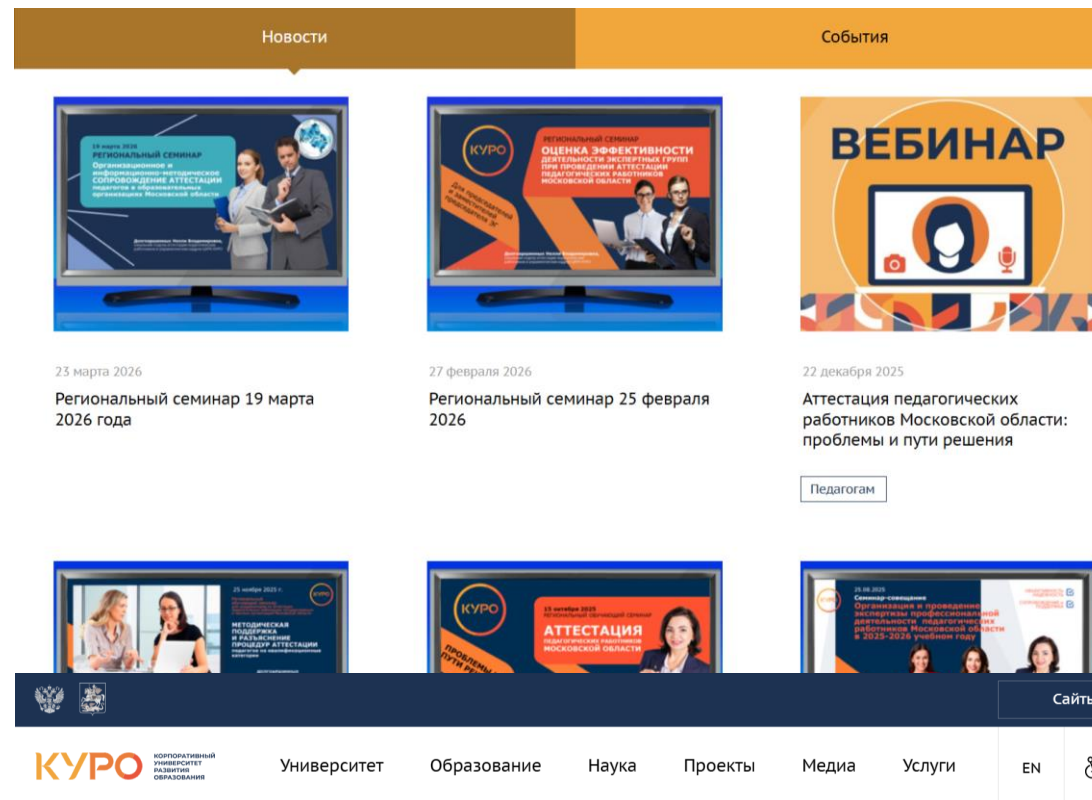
Новости

События

19 марта 2026
РЕГИОНАЛЬНЫЙ СЕМИНАР
Организационное и информационно-методическое СОПРОВОЖДЕНИЕ АТТЕСТАЦИИ педагогов в образовательных организациях Московской области

КУРО
РЕГИОНАЛЬНЫЙ СЕМИНАР
ОЦЕНКА ЭФФЕКТИВНОСТИ ДЕЯТЕЛЬНОСТИ ЭКСПЕРТНЫХ ГРУПП ПРИ ПРОВЕДЕНИИ АТТЕСТАЦИИ ПЕДАГОГИЧЕСКИХ РАБОТНИКОВ МОСКОВСКОЙ ОБЛАСТИ

ВЕБИНАР

23 марта 2026
Региональный семинар 19 марта 2026 года

27 февраля 2026
Региональный семинар 25 февраля 2026

22 декабря 2025
Аттестация педагогических работников Московской области: проблемы и пути решения

Педагогам

25 ноября 2025 г.
КУРО
МЕТОДИЧЕСКАЯ ПОДДЕРЖКА И РАЗЪЯСНЕНИЕ ПРОЦЕДУР АТТЕСТАЦИИ

КУРО
15 октября 2025
РЕГИОНАЛЬНЫЙ ОБУЧАЮЩИЙ СЕМИНАР
АТТЕСТАЦИЯ
ПЕДАГОГИЧЕСКИХ РАБОТНИКОВ МОСКОВСКОЙ ОБЛАСТИ
ПРОБЛЕМЫ И ПУТИ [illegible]

25.08.2025
Семинар-совещание
Организация и проведение экспертизы профессиональной деятельности педагогических работников Московской области в 2025-2026 учебном году

Сайт

КУРО КОРПОРАТИВНЫЙ УНИВЕРСИТЕТ РАЗВИТИЯ ОБРАЗОВАНИЯ

Университет
Образование
Наука
Проекты
Медиа
Услуги
EN